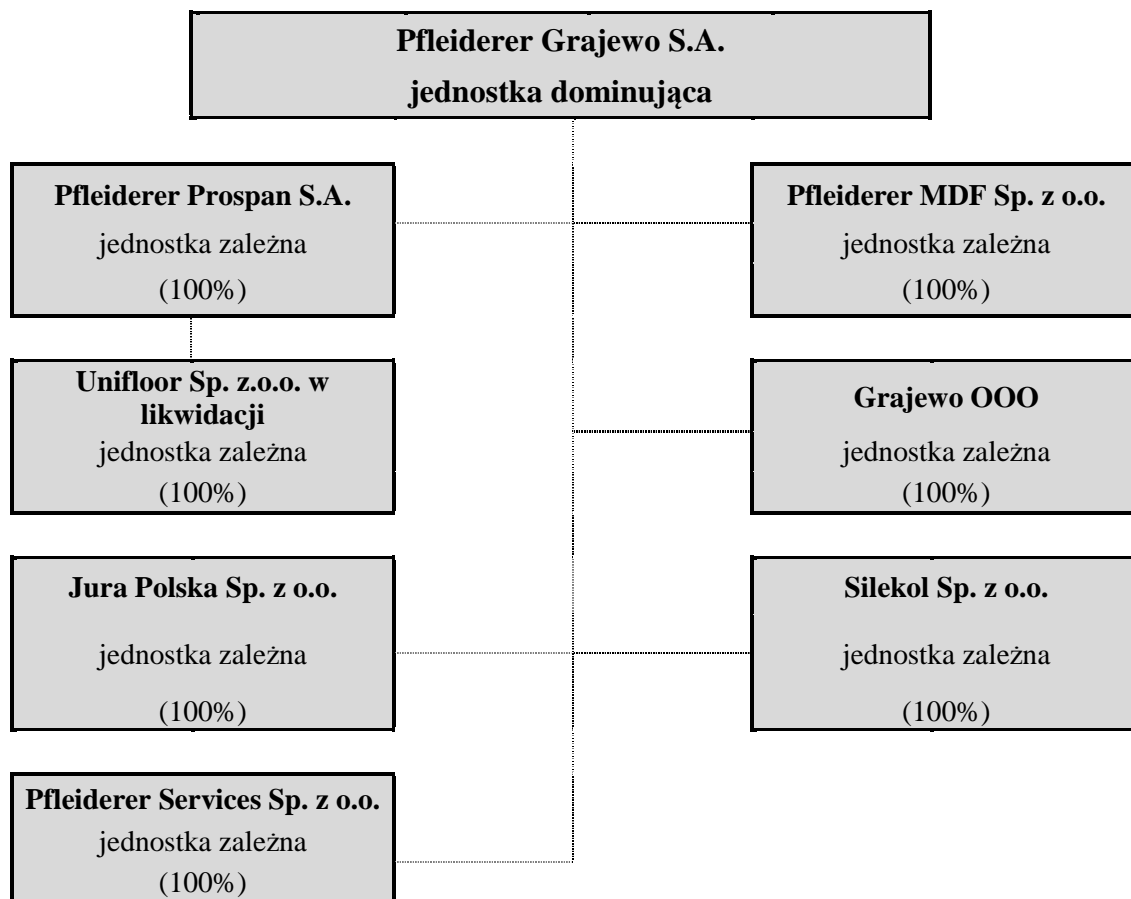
Pfleiderer Grajewo S.A.
jednostka dominująca

Pfleiderer Prospan S.A.
jednostka zależna
(100%)

Unifloor Sp. z.o.o. w likwidacji
jednostka zależna
(100%)

Jura Polska Sp. z o.o.
jednostka zależna
(100%)

Pfleiderer Services Sp. z o.o.
jednostka zależna
(100%)

Pfleiderer MDF Sp. z o.o.
jednostka zależna
(100%)

Grajewo OOO
jednostka zależna
(100%)

Silekol Sp. z o.o.
jednostka zależna
(100%)